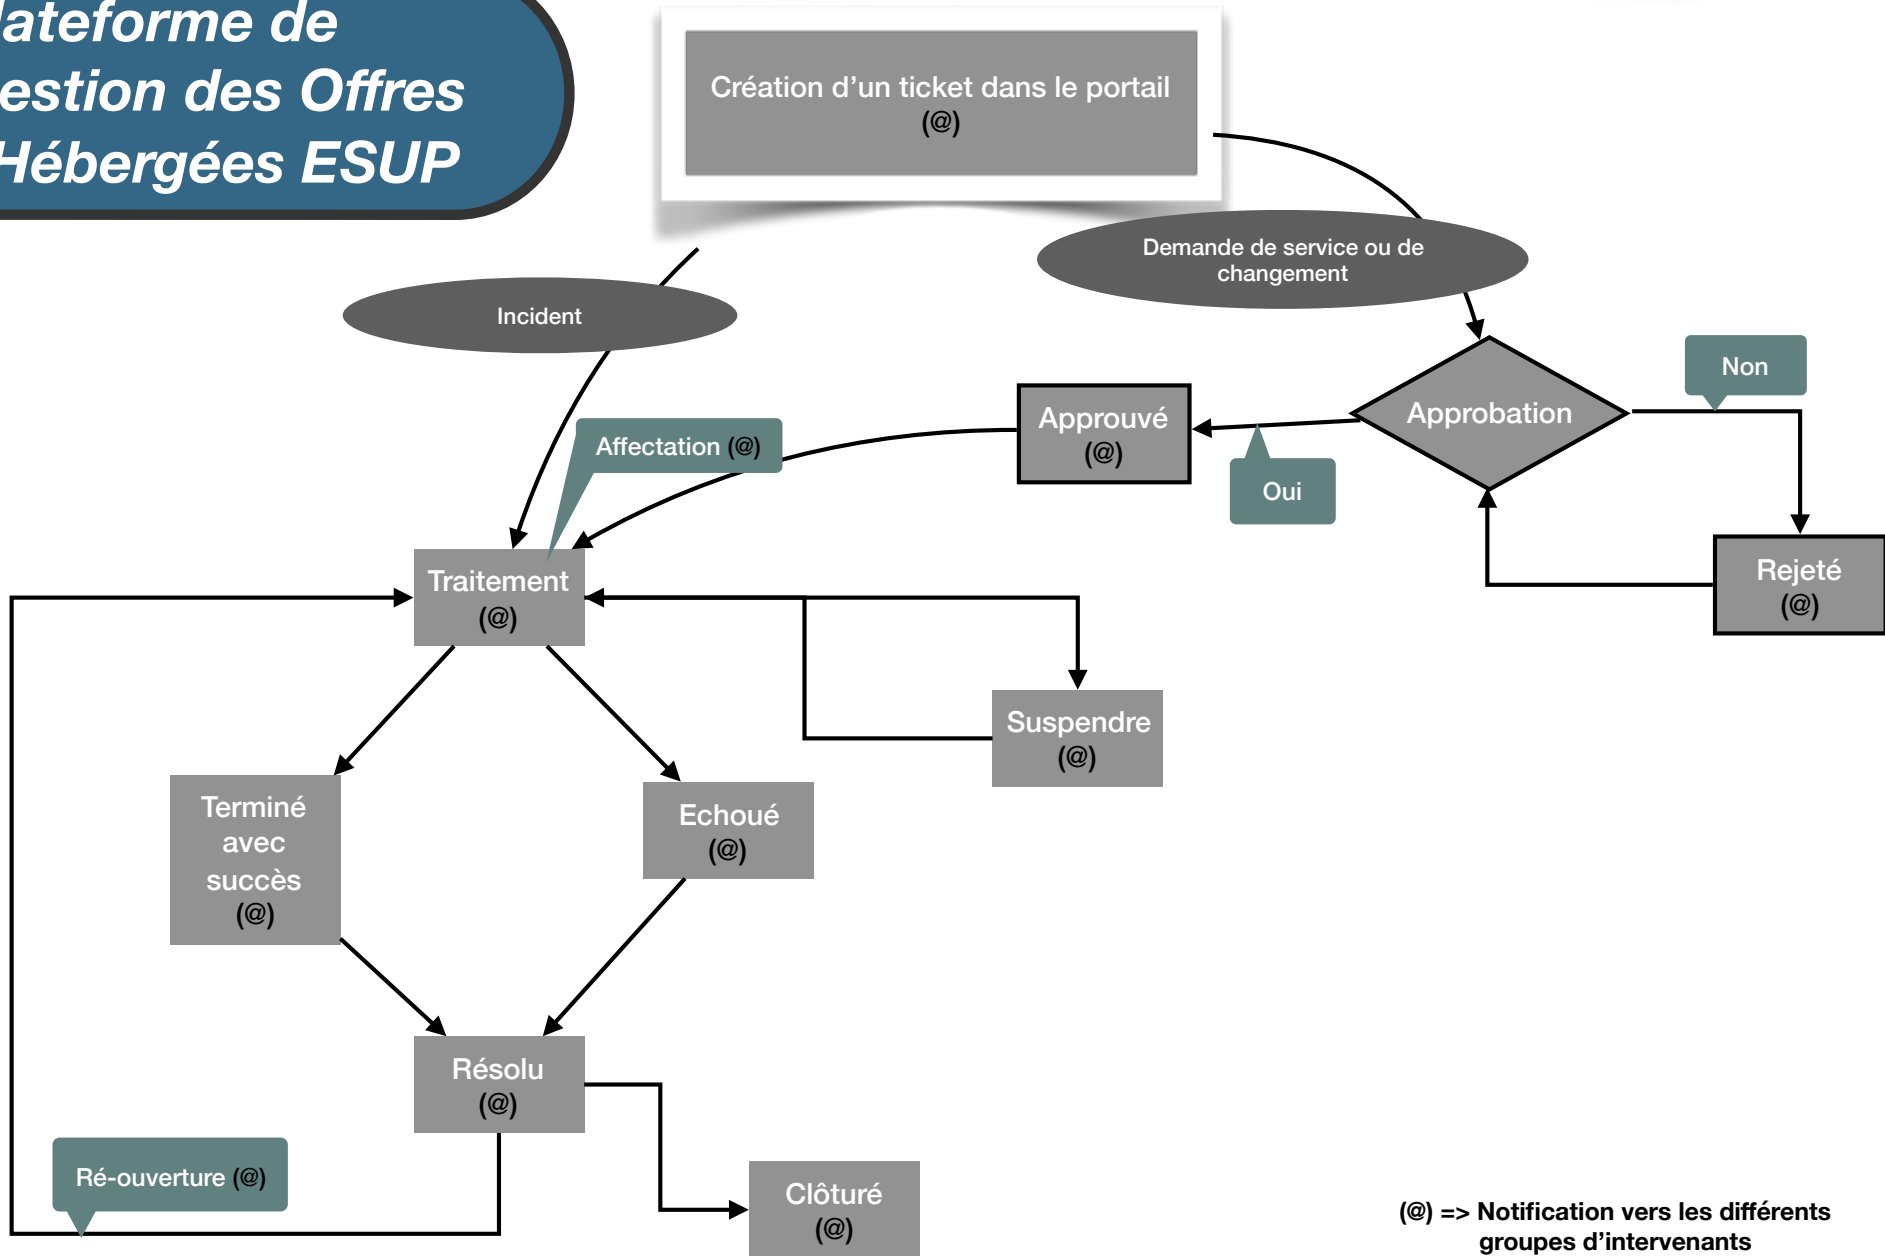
ateforme de
estion des Offres
Hébergées ESUP

Création d'un ticket dans le portail
(@)

Demande de service ou de changement

Incident

Non

Approbation

Approuvé
(@)

Oui

Affectation (@)

Rejeté
(@)

Traitement
(@)

Suspendre
(@)

Terminé avec succès
(@)

Echoué
(@)

Résolu
(@)

Ré-ouverture (@)

Clôturé
(@)

(@) => Notification vers les différents groupes d'intervenants